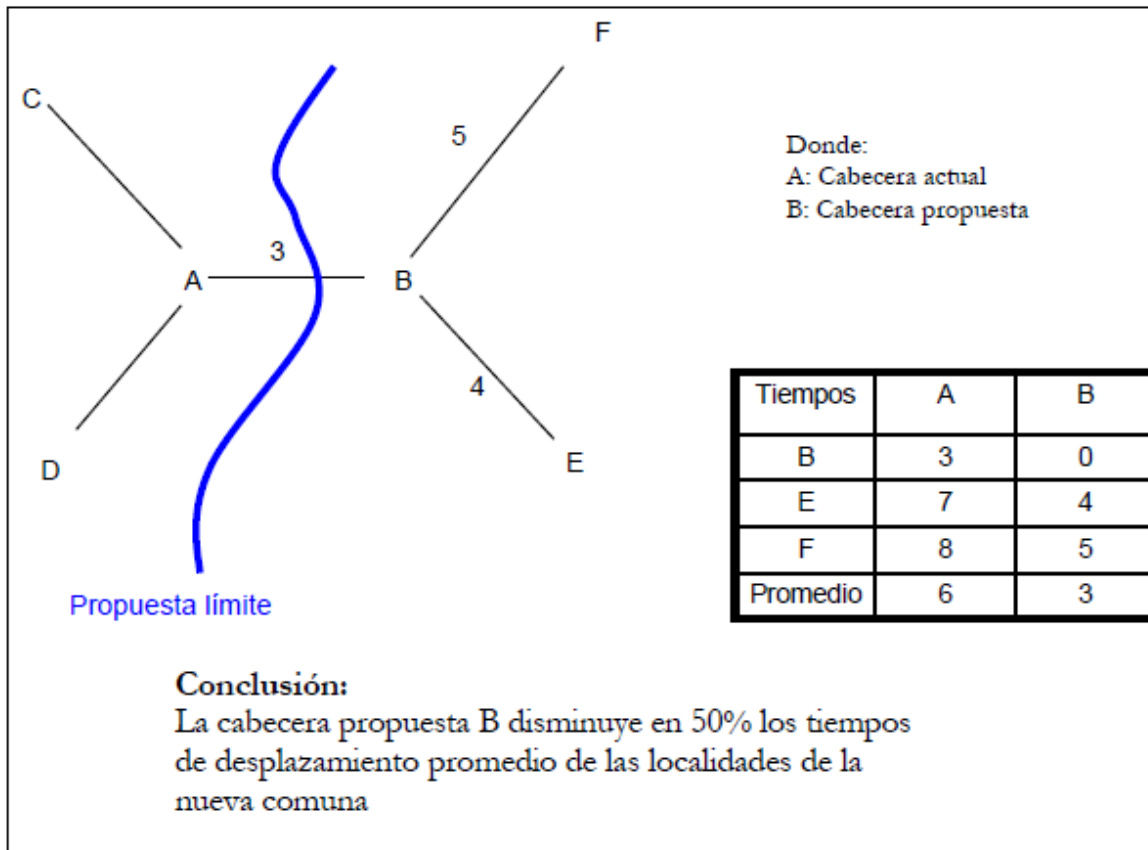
F

C

5

Donde:
A: Cabecera actual
B: Cabecera propuesta

3

A

B

4

D

E

| Tiempos | A | B |
|---|---|---|
| B | 3 | 0 |
| E | 7 | 4 |
| F | 8 | 5 |
| Promedio | 6 | 3 |

Propuesta límite

**Conclusión:**
La cabecera propuesta B disminuye en 50% los tiempos de desplazamiento promedio de las localidades de la nueva comuna